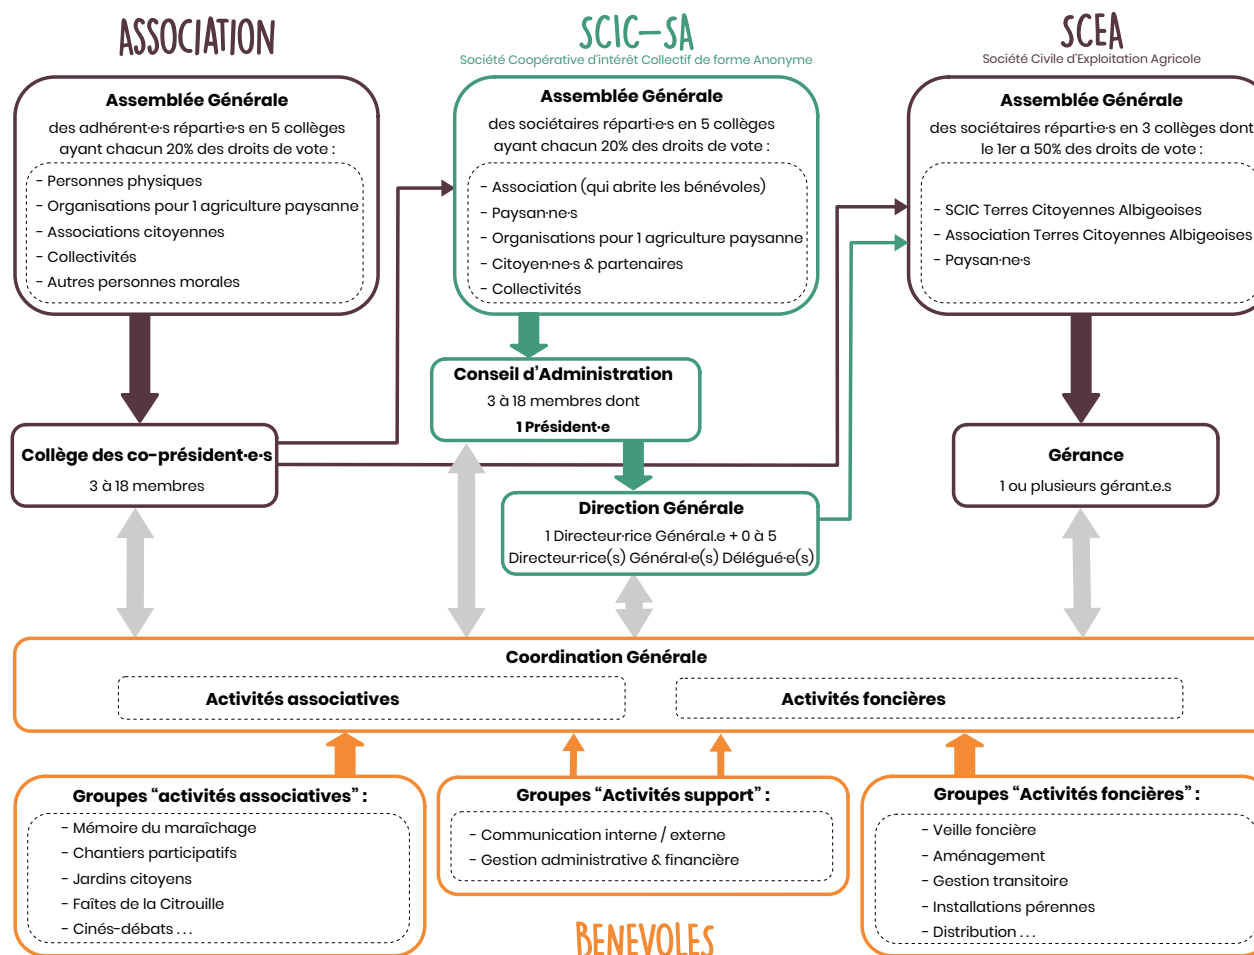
ASSOCIATION

Assemblée Générale

des adhérent·e·s réparti·e·s en 5 collèges ayant chacun 20% des droits de vote :

- Personnes physiques
- Organisations pour 1 agriculture paysanne
- Associations citoyennes
- Collectivités
- Autres personnes morales

SCIC-SA

Société Coopérative d'intérêt Collectif de forme Anonyme

Assemblée Générale

des sociétaires réparti·e·s en 5 collèges ayant chacun 20% des droits de vote :

- Association (qui abrite les bénévoles)
- Paysan·ne·s
- Organisations pour 1 agriculture paysanne
- Citoyen·ne·s & partenaires
- Collectivités

SCEA

Société Civile d'Exploitation Agricole

Assemblée Générale

des sociétaires réparti·e·s en 3 collèges dont le 1er a 50% des droits de vote :

- SCIC Terres Citoyennes Albigeoises
- Association Terres Citoyennes Albigeoises
- Paysan·ne·s

Conseil d'Administration

3 à 18 membres dont

1 Président·e

Collège des co-président·e·s

3 à 18 membres

Gérance

1 ou plusieurs gérant.e.s

Direction Générale

1 Directeur·rice Général.e + 0 à 5 Directeur·rice(s) Général·e(s) Délégué·e(s)

Coordination Générale

Activités associatives

Activités foncières

Groupes "activités associatives" :

- Mémoire du maraîchage
- Chantiers participatifs
- Jardins citoyens
- Faîtes de la Citrouille
- Cinés-débats . . .

Groupes "Activités support" :

- Communication interne / externe
- Gestion administrative & financière

Groupes "Activités foncières" :

- Veille foncière
- Aménagement
- Gestion transitoire
- Installations pérennes
- Distribution . . .

BENEVOLES